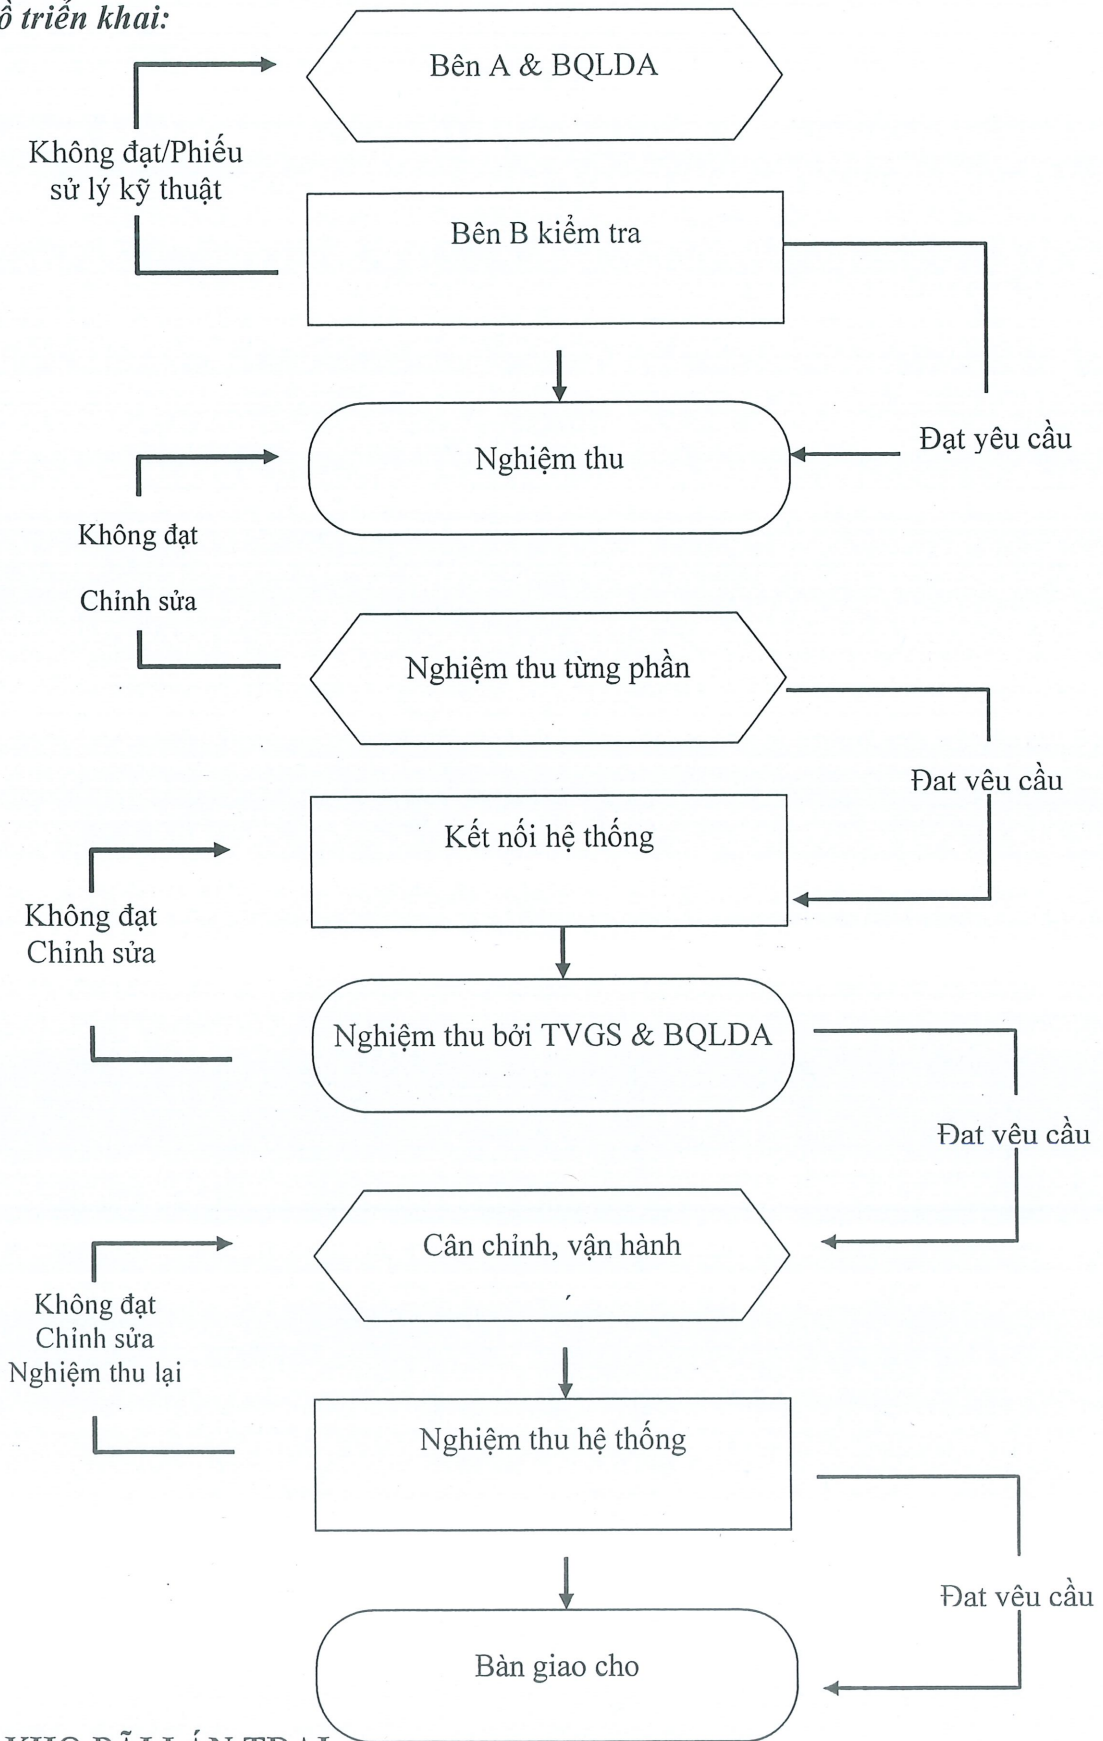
ồ triển khai:

Bên A & BQLDA

Không đạt/Phiếu sử lý kỹ thuật

Bên B kiểm tra

Nghiệm thu

Đạt yêu cầu

Không đạt

Chỉnh sửa

Nghiệm thu từng phần

Đat yêu cầu

Kết nối hệ thống

Không đạt
Chỉnh sửa

Nghiệm thu bởi TVGS & BQLDA

Đat yêu cầu

Cân chỉnh, vận hành

Không đạt
Chỉnh sửa
Nghiệm thu lại

Nghiệm thu hệ thống

Đat yêu cầu

Bàn giao cho

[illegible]